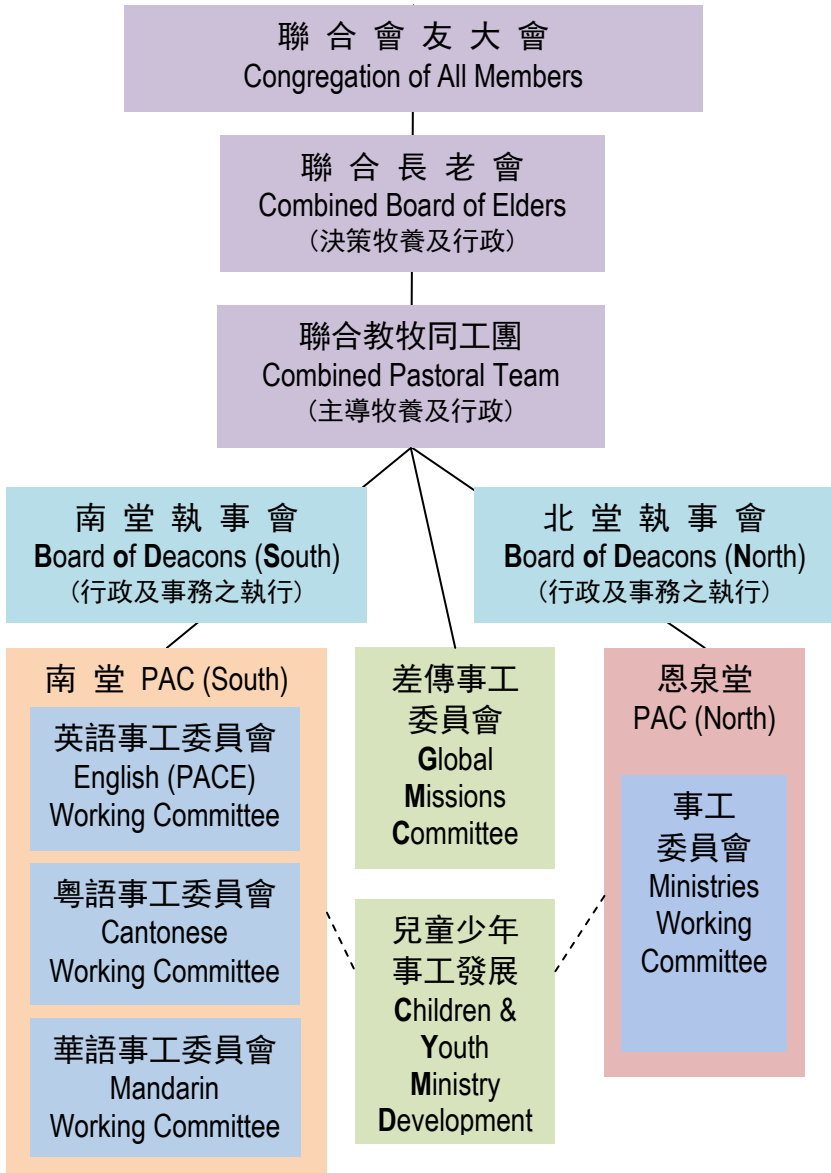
聯 合 會 友 大 會
Congregation of All Members

聯 合 長 老 會
Combined Board of Elders
（決策牧養及行政）

聯合教牧同工團
Combined Pastoral Team
（主導牧養及行政）

南 堂 執 事 會
Board of Deacons (South)
（行政及事務之執行）

北 堂 執 事 會
Board of Deacons (North)
（行政及事務之執行）

南 堂 PAC (South)

英語事工委員會
English (PACE)
Working Committee

粵語事工委員會
Cantonese
Working Committee

華語事工委員會
Mandarin
Working Committee

差傳事工
委員會
Global
Missions
Committee

兒童少年
事工發展
Children &
Youth
Ministry
Development

恩泉堂
PAC (North)

事工
委員會
Ministries
Working
Committee